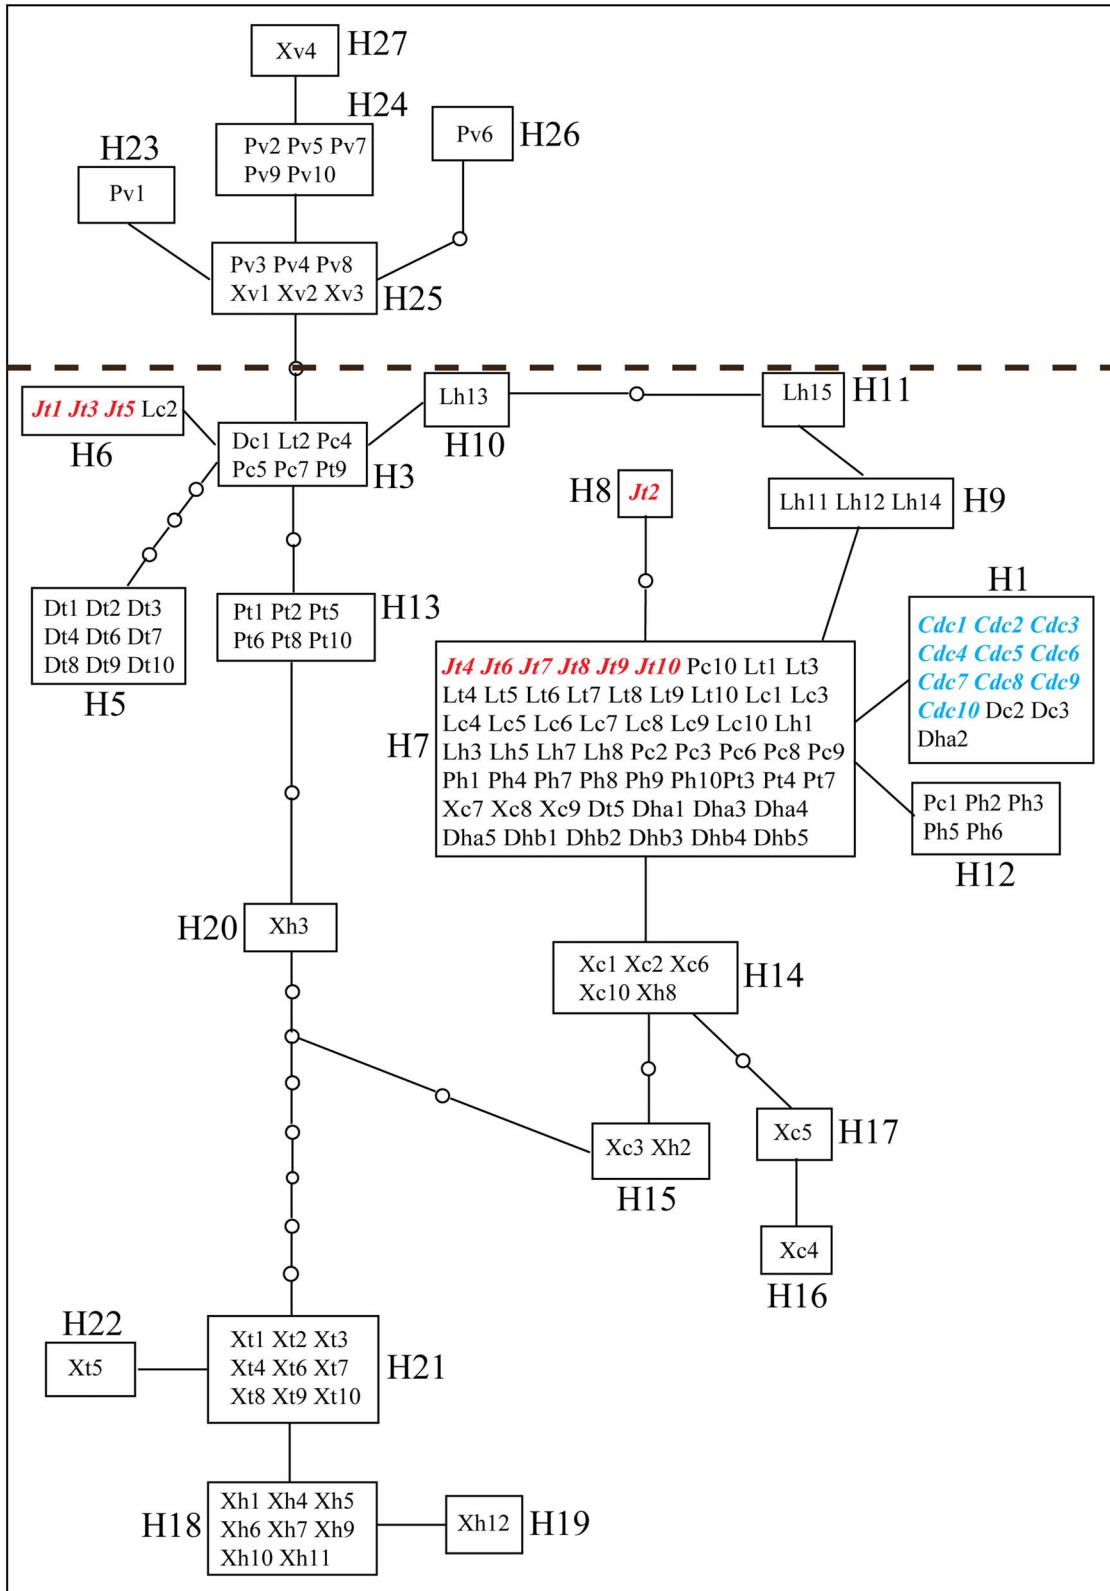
Xv4 H27

H24
Pv2 Pv5 Pv7
Pv9 Pv10

Pv6 H26

H23
Pv1

Pv3 Pv4 Pv8
Xv1 Xv2 Xv3 H25

Jt1 Jt3 Jt5 Lc2
H6

Dc1 Lt2 Pc4
Pc5 Pc7 Pt9 H3

Lh13
H10

Lh15 H11

Lh11 Lh12 Lh14 H9

H8 Jt2

Dt1 Dt2 Dt3
Dt4 Dt6 Dt7
Dt8 Dt9 Dt10
H5

Pt1 Pt2 Pt5
Pt6 Pt8 Pt10 H13

H7
Jt4 Jt6 Jt7 Jt8 Jt9 Jt10 Pc10 Lt1 Lt3 Lt4 Lt5 Lt6 Lt7 Lt8 Lt9 Lt10 Lc1 Lc3 Lc4 Lc5 Lc6 Lc7 Lc8 Lc9 Lc10 Lh1 Lh3 Lh5 Lh7 Lh8 Pc2 Pc3 Pc6 Pc8 Pc9 Ph1 Ph4 Ph7 Ph8 Ph9 Ph10Pt3 Pt4 Pt7 Xc7 Xc8 Xc9 Dt5 Dha1 Dha3 Dha4 Dha5 Dhb1 Dhb2 Dhb3 Dhb4 Dhb5

H1
Cdc1 Cdc2 Cdc3
Cdc4 Cdc5 Cdc6
Cdc7 Cdc8 Cdc9
Cdc10 Dc2 Dc3
Dha2

Pc1 Ph2 Ph3
Ph5 Ph6
H12

H20 Xh3

Xc1 Xc2 Xc6
Xc10 Xh8 H14

Xc3 Xh2
H15

Xc5 H17

Xc4
H16

H22
Xt5

Xt1 Xt2 Xt3
Xt4 Xt6 Xt7
Xt8 Xt9 Xt10 H21

H18
Xh1 Xh4 Xh5
Xh6 Xh7 Xh9
Xh10 Xh11

Xh12 H19